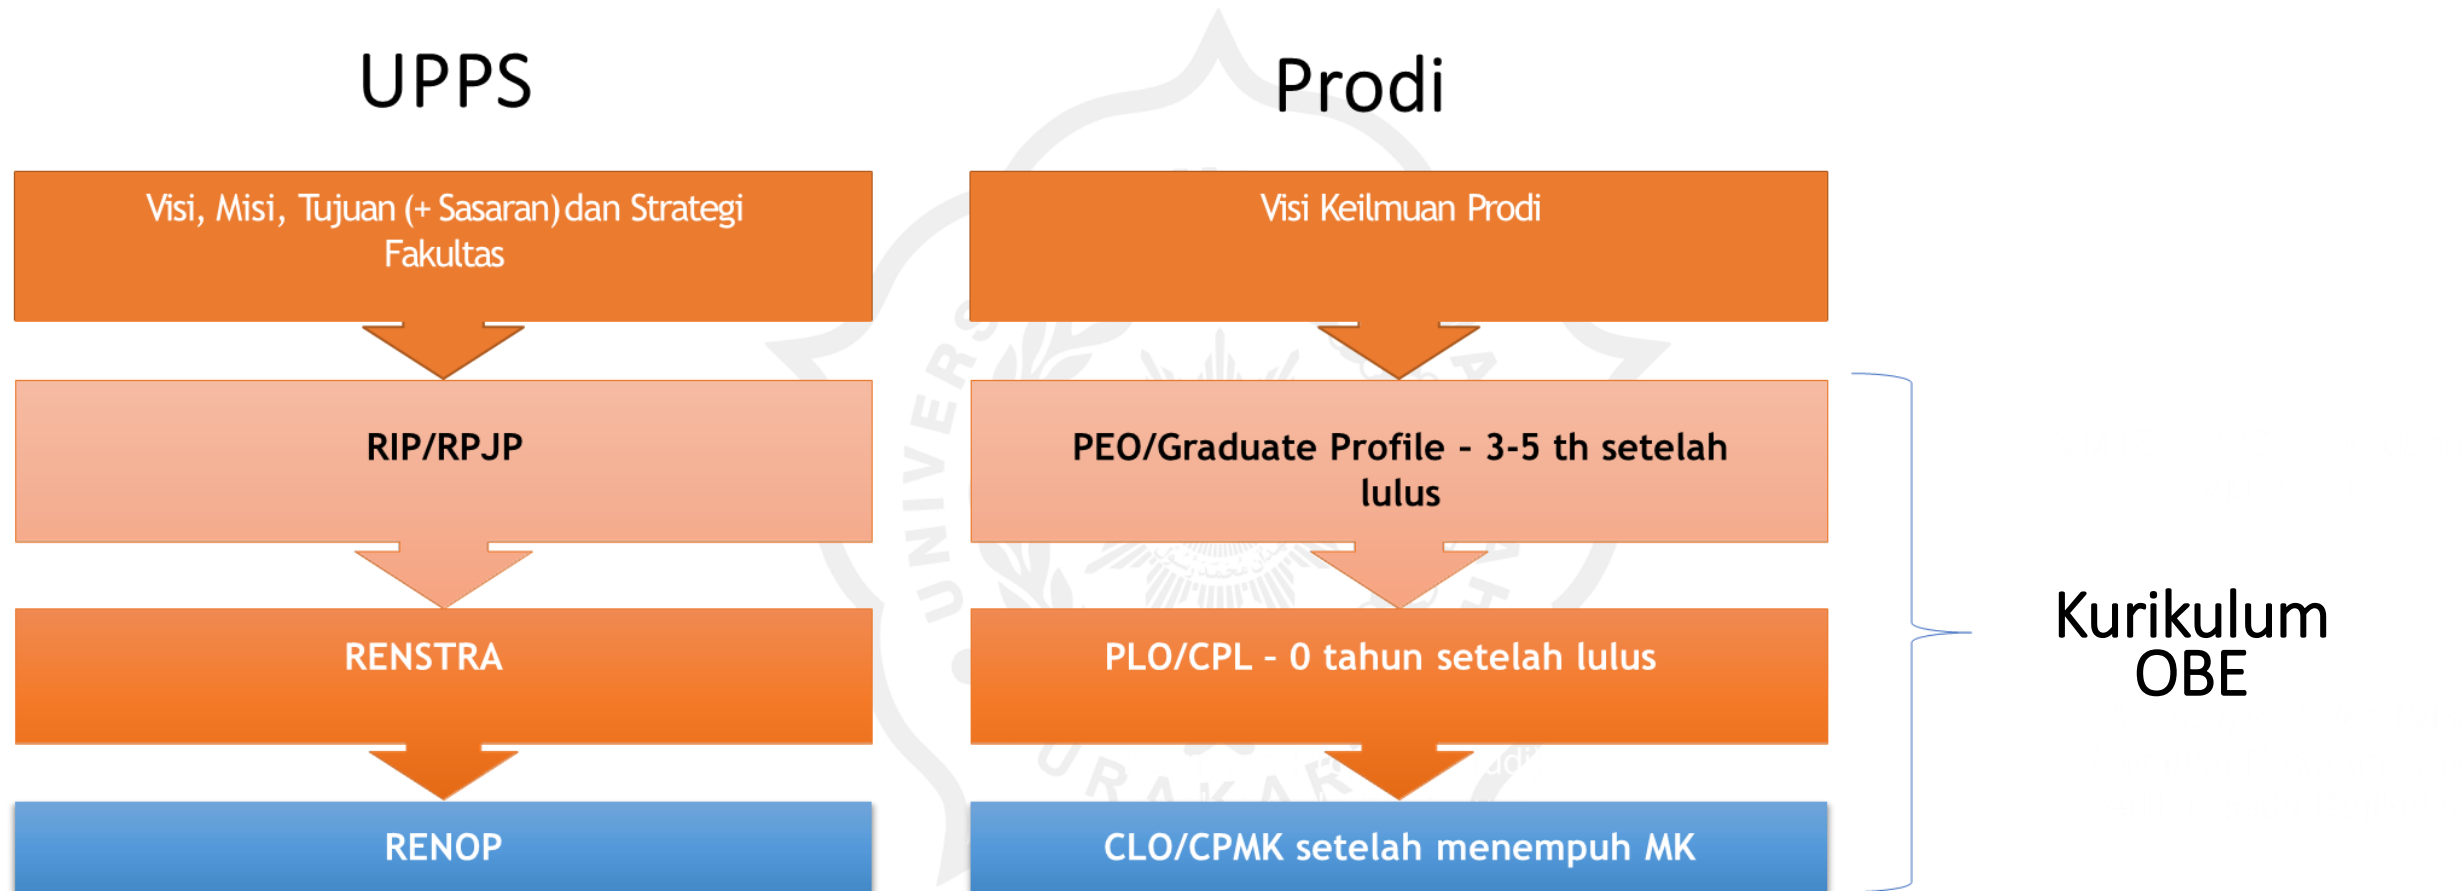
UPPS

Prodi

Visi, Misi, Tujuan (+ Sasaran) dan Strategi Fakultas

Visi Keilmuan Prodi

RIP/RPJP

PEO/Graduate Profile - 3-5 th setelah lulus

RENSTRA

PLO/CPL - 0 tahun setelah lulus

RENOP

CLO/CPMK setelah menempuh MK

Kurikulum OBE